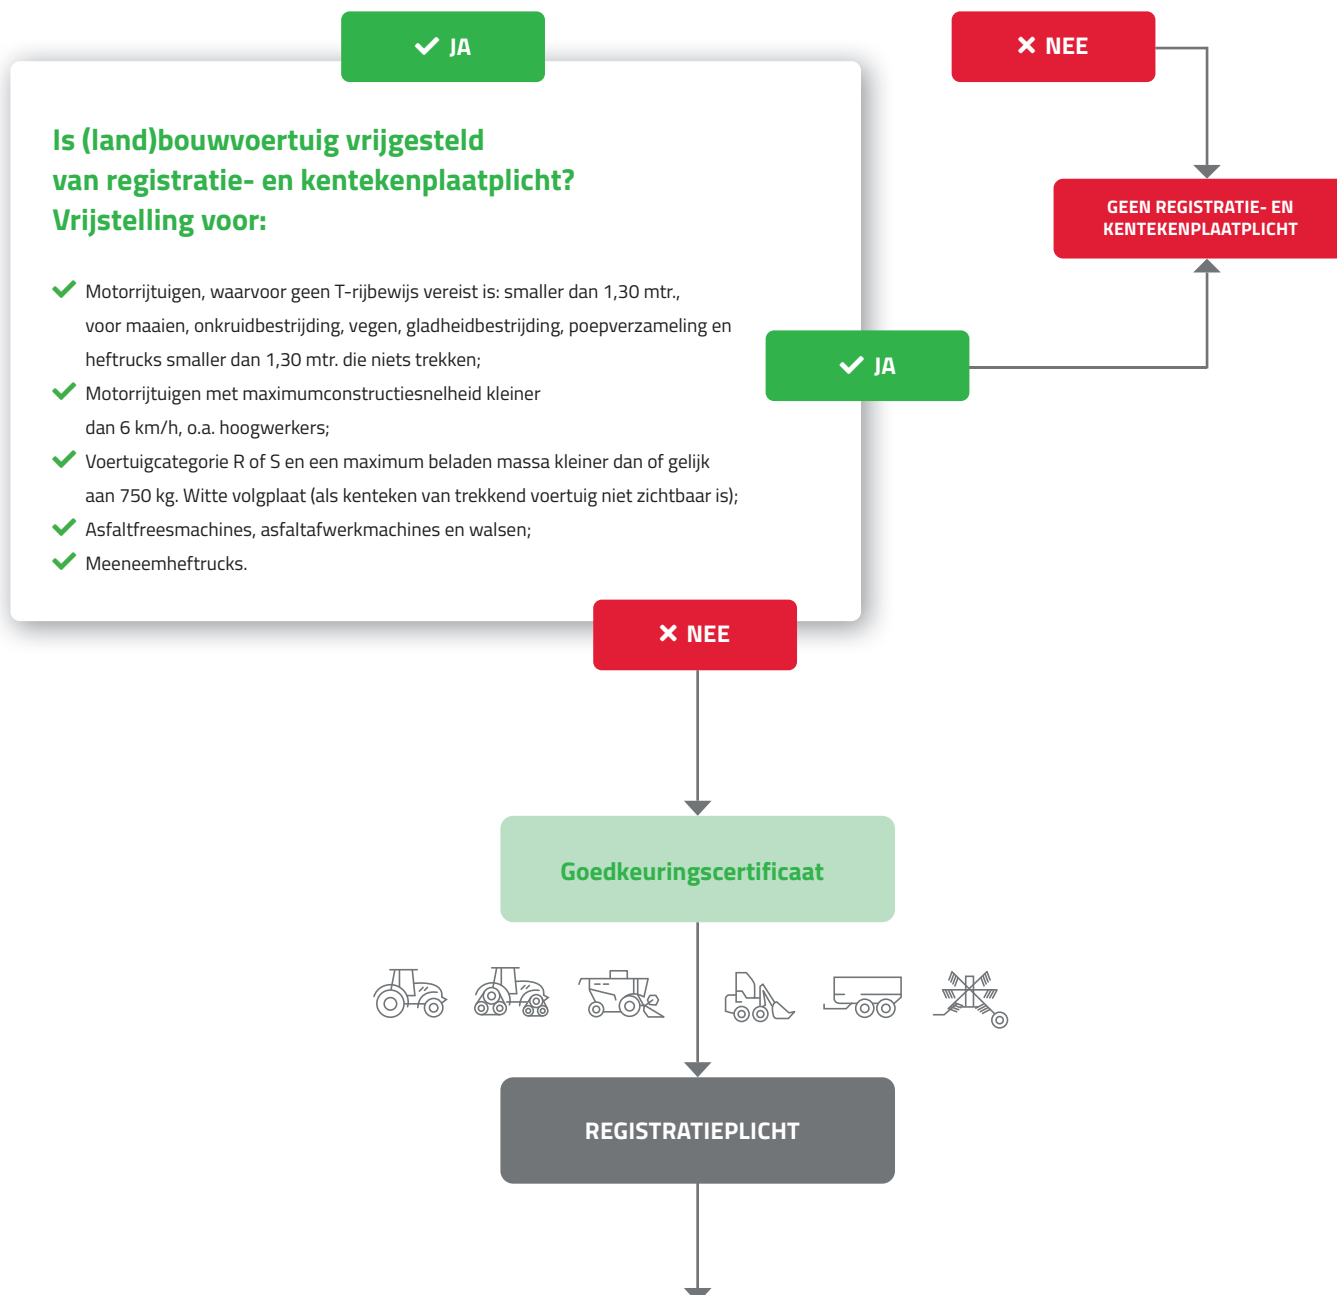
✔ JA

✖ NEE

Is (land)bouwvoertuig vrijgesteld van registratie- en kentekenplaatplicht? Vrijstelling voor:

GEEN REGISTRATIE- EN KENTEKENPLAATPLICHT

✔ Motorrijtuigen, waarvoor geen T-rijbewijs vereist is: smaller dan 1,30 mtr., voor maaien, onkruidbestrijding, vegen, gladheidbestrijding, poepverzameling en heftrucks smaller dan 1,30 mtr. die niets trekken;
✔ Motorrijtuigen met maximumconstructiesnelheid kleiner dan 6 km/h, o.a. hoogwerkers;
✔ Voertuigcategorie R of S en een maximum beladen massa kleiner dan of gelijk aan 750 kg. Witte volgplaat (als kenteken van trekkend voertuig niet zichtbaar is);
✔ Asfaltfreesmachines, asfaltafwerkmachines en walsen;
✔ Meeneemheftrucks.

✔ JA

✖ NEE

Goedkeuringscertificaat

REGISTRATIEPLICHT